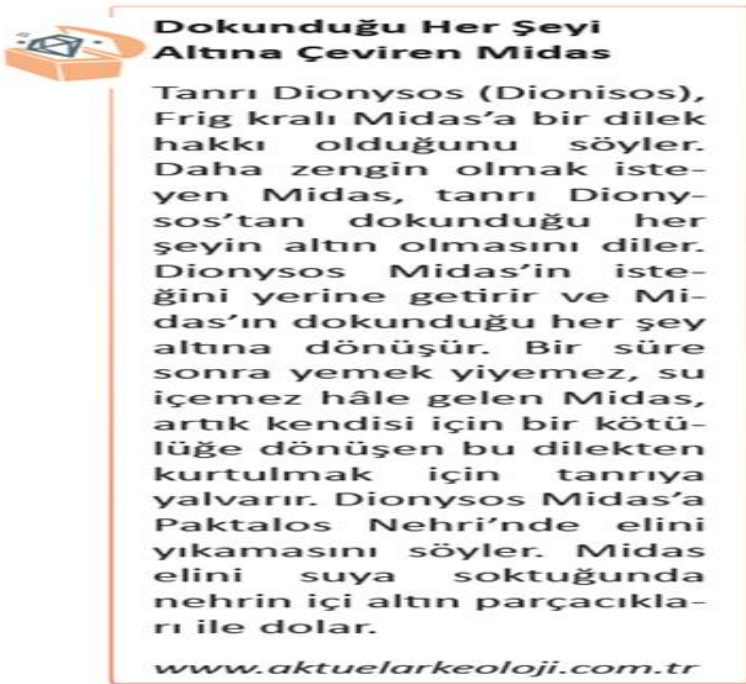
Dokunduğu Her Şeyi Altına Çeviren Midas

Tanrı Dionysos (Dionisos), Frig kralı Midas'a bir dilek hakkı olduğunu söyler. Daha zengin olmak isteyen Midas, tanrı Dionysos'tan dokunduğu her şeyin altın olmasını diler. Dionysos Midas'in isteğini yerine getirir ve Midas'ın dokunduğu her şey altına dönüşür. Bir süre sonra yemek yiyemez, su içemez hâle gelen Midas, artık kendisi için bir kötülüğe dönüşen bu dilekten kurtulmak için tanrıya yalvarır. Dionysos Midas'a Paktalos Nehri'nde elini yıkamasını söyler. Midas elini suya soktuğunda nehrin içi altın parçacıkları ile dolar.

www.aktuelarkeoloji.com.tr